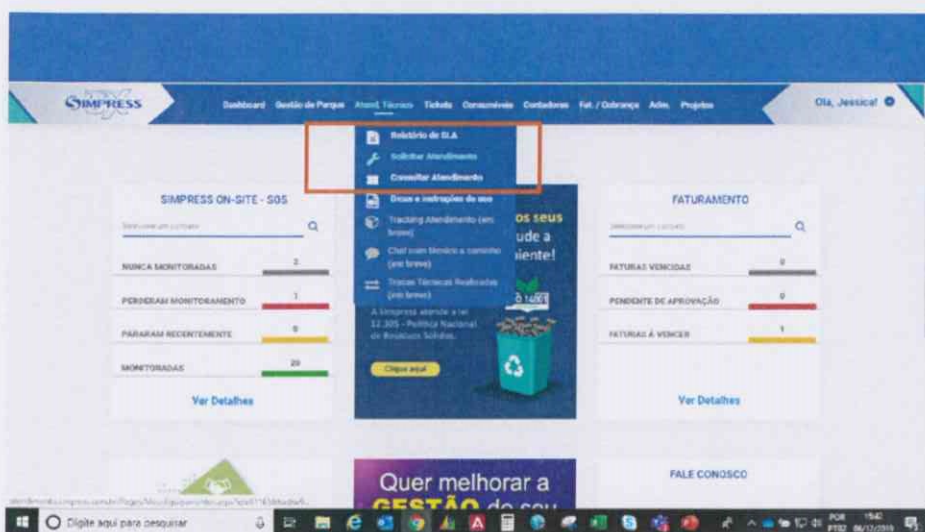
SIMPRESS

Dashboard Gestão de Parque Atend. Técnico Tickets Consumíveis Contadores Fat. / Cobrança Adm. Projetos

Olá, Jessica!

Relatório de SLA
Solicitar Atendimento
Consultar Atendimento
Dicas e instruções de uso
Tracking Atendimento (em breve)
Chat com técnico a caminho (em breve)
Trocas Técnicas Realizadas (em breve)

SIMPRESS ON-SITE - SOS

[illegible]

| NUNCA MONITORADAS | 2 |
|---|---|
| PERDERAM MONITORAMENTO | 1 |
| PARARAM RECENTEMENTE | 0 |
| MONITORADAS | 20 |

Ver Detalhes

os seus
ude a
iente!

A Simpress atende a lei 12.305 - Política Nacional de Resíduos Sólidos.

Clique aqui

FATURAMENTO

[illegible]

| FATURAS VENCIDAS | 0 |
|---|---|
| PENDENTE DE APROVAÇÃO | 0 |
| FATURAS À VENCER | 1 |

Ver Detalhes

Quer melhorar a
GESTÃO do seu

FALE CONOSCO

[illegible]

Digite aqui para pesquisar

POR PTB2 15:40 06/12/2019